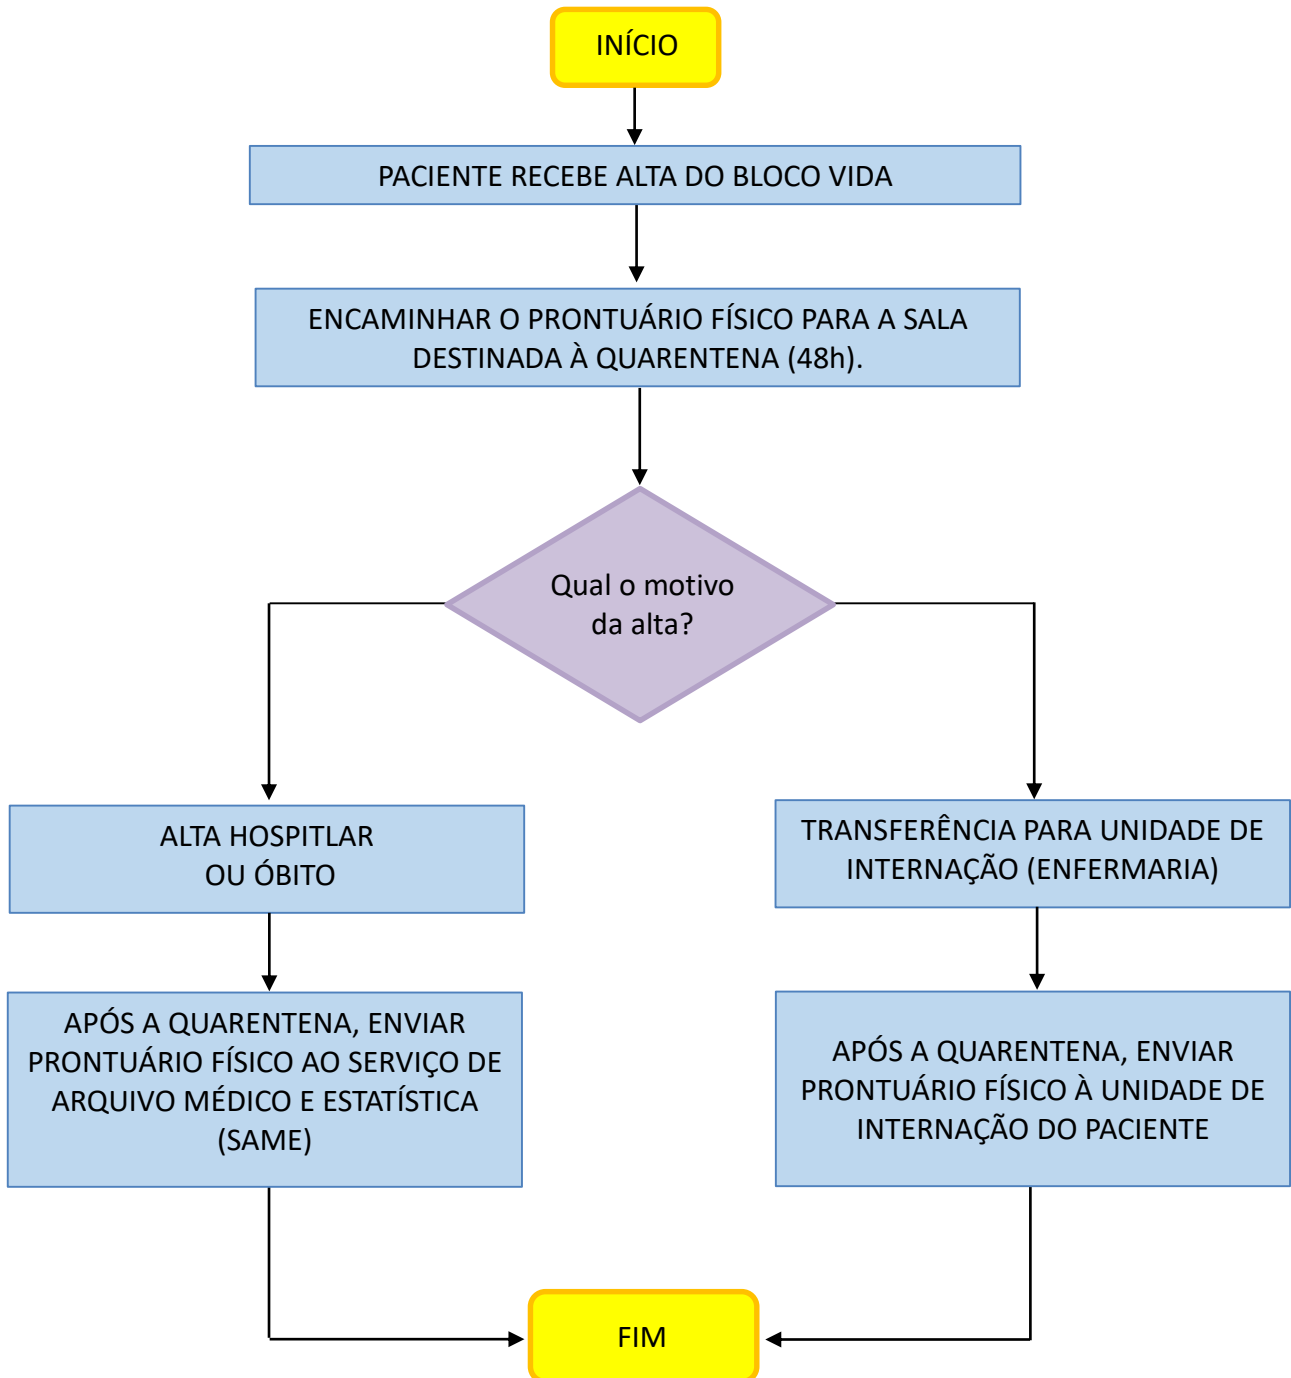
INÍCIO

PACIENTE RECEBE ALTA DO BLOCO VIDA

ENCAMINHAR O PRONTUÁRIO FÍSICO PARA A SALA DESTINADA À QUARENTENA (48h).

Qual o motivo da alta?

ALTA HOSPITLAR OU ÓBITO

APÓS A QUARENTENA, ENVIAR PRONTUÁRIO FÍSICO AO SERVIÇO DE ARQUIVO MÉDICO E ESTATÍSTICA (SAME)

TRANSFERÊNCIA PARA UNIDADE DE INTERNAÇÃO (ENFERMARIA)

APÓS A QUARENTENA, ENVIAR PRONTUÁRIO FÍSICO À UNIDADE DE INTERNAÇÃO DO PACIENTE

FIM